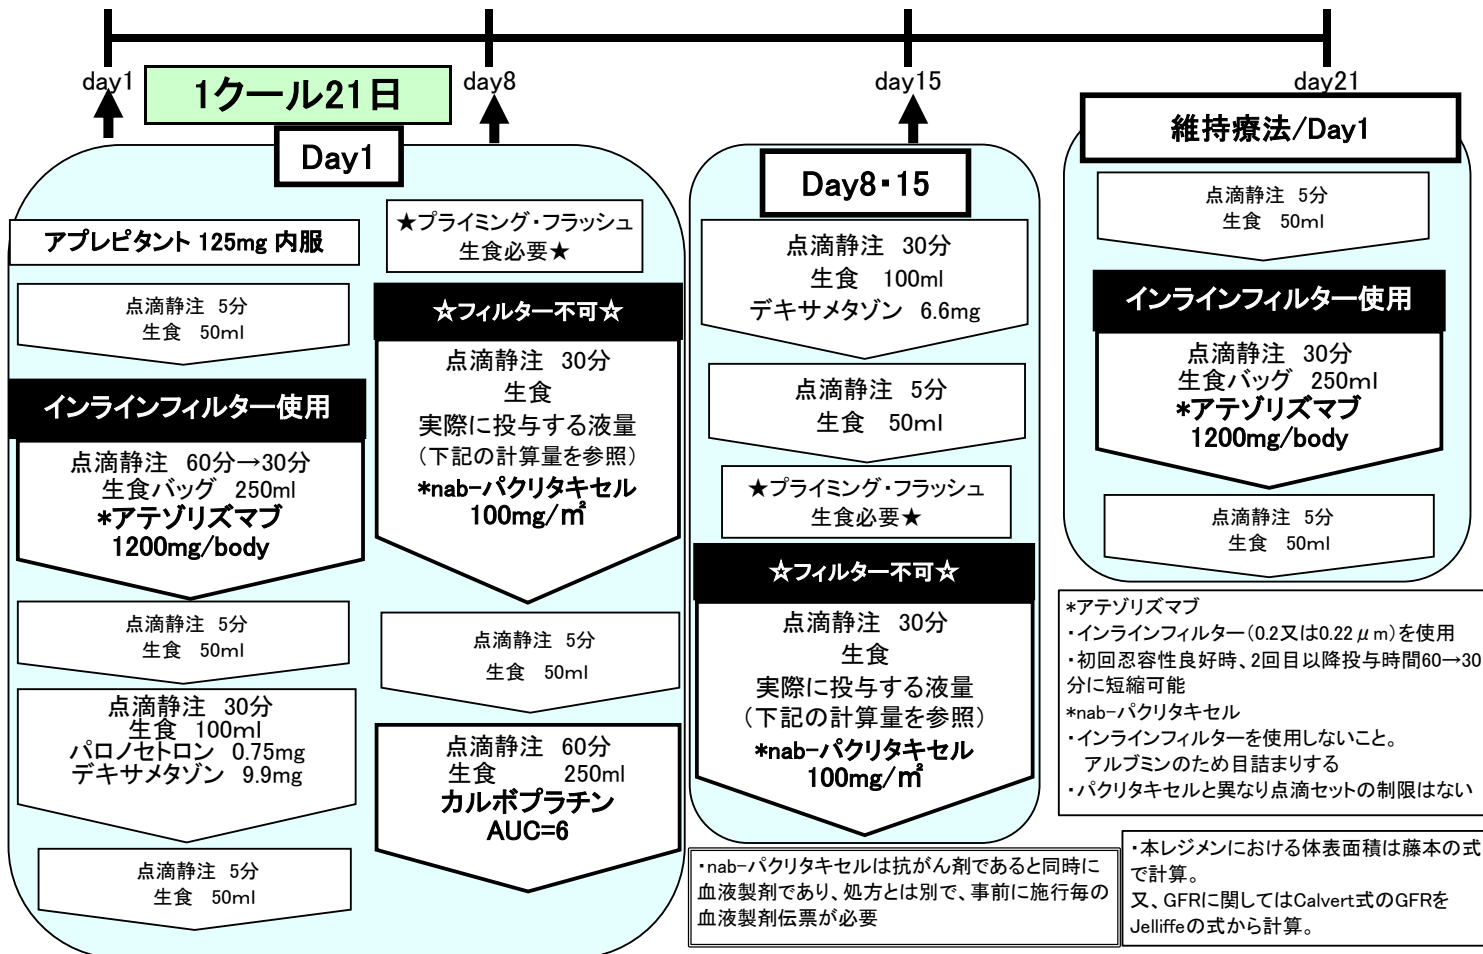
day1

1クール21日

day8

day15

day21

Day1

アプレピタント 125mg 内服

点滴静注 5分
生食 50ml

インラインフィルター使用

点滴静注 60分→30分
生食バッグ 250ml
*アテゾリズマブ
1200mg/body

点滴静注 5分
生食 50ml

点滴静注 30分
生食 100ml
パロノセトロン 0.75mg
デキサメタゾン 9.9mg

点滴静注 5分
生食 50ml

★プライミング・フラッシュ
生食必要★

☆フィルター不可☆

点滴静注 30分
生食
実際に投与する液量
(下記の計算量を参照)
*nab-パクリタキセル
100mg/㎡

点滴静注 5分
生食 50ml

点滴静注 60分
生食 250ml
カルボプラチン
AUC=6

Day8・15

点滴静注 30分
生食 100ml
デキサメタゾン 6.6mg

点滴静注 5分
生食 50ml

★プライミング・フラッシュ
生食必要★

☆フィルター不可☆

点滴静注 30分
生食
実際に投与する液量
(下記の計算量を参照)
*nab-パクリタキセル
100mg/㎡

維持療法/Day1

点滴静注 5分
生食 50ml

インラインフィルター使用

点滴静注 30分
生食バッグ 250ml
*アテゾリズマブ
1200mg/body

点滴静注 5分
生食 50ml

*アテゾリズマブ
・インラインフィルター(0.2又は0.22$\mu$m)を使用
・初回忍容性良好時、2回目以降投与時間60→30分に短縮可能
*nab-パクリタキセル
・インラインフィルターを使用しないこと。
アルブミンのため目詰まりする
・パクリタキセルと異なり点滴セットの制限はない

・nab-パクリタキセルは抗がん剤であると同時に血液製剤であり、処方とは別で、事前に施行毎の血液製剤伝票が必要

・本レジメンにおける体表面積は藤本の式で計算。
又、GFRに関してはCalvert式のGFRをJelliffeの式から計算。